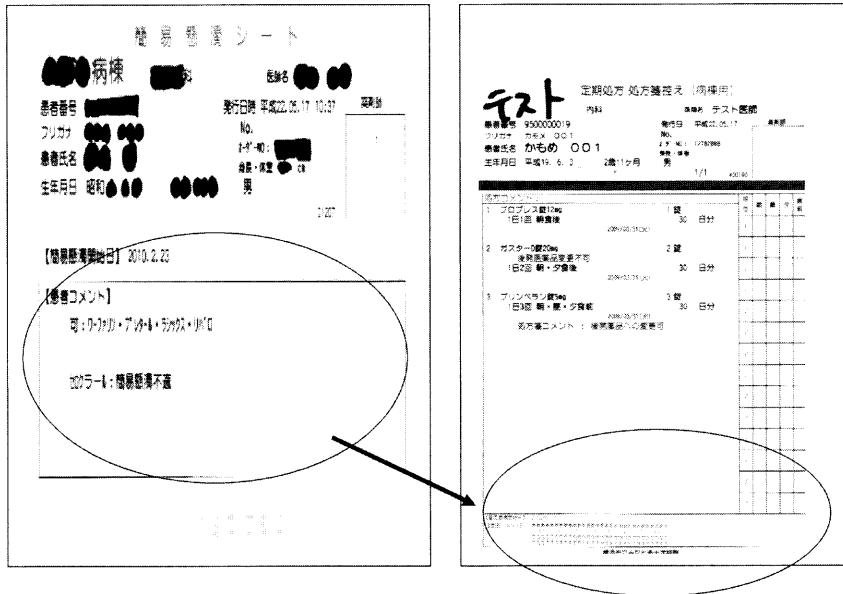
簡易懸濁シート

病棟　　　　医師名

患者番号　　　　発行日時 平成22.05.17 10:37　薬剤師

フリガナ　　　　No.

患者氏名　　　　オーダー番号:

生年月日 昭和　　　　男

【簡易懸濁開始日】 2010.2.23

【患者コメント】

可：ワーファリン・アレルギー・ラシックス・リバロ

ユビクラール：簡易懸濁不適

テスト　定期処方 処方箋控え（病棟用）

内科　　病棟 テスト医院

患者番号 9500000019　発行日 平成22.05.17　薬剤師

フリガナ カモメ 001　No.

患者氏名 かもめ 001

生年月日 平成19. 6. 3　2歳11ヶ月　男

1/1

1　プログレス錠12mg　1錠
1日1回 朝食後　30 日分

2　ガスター D錠20mg　2錠
後発医薬品変更不可
1日2回 朝・夕食後　30 日分

3　ブリンペラン錠5mg　3錠
1日3回 朝・昼・夕食前　30 日分
処方箋コメント：後発医薬品への変更可